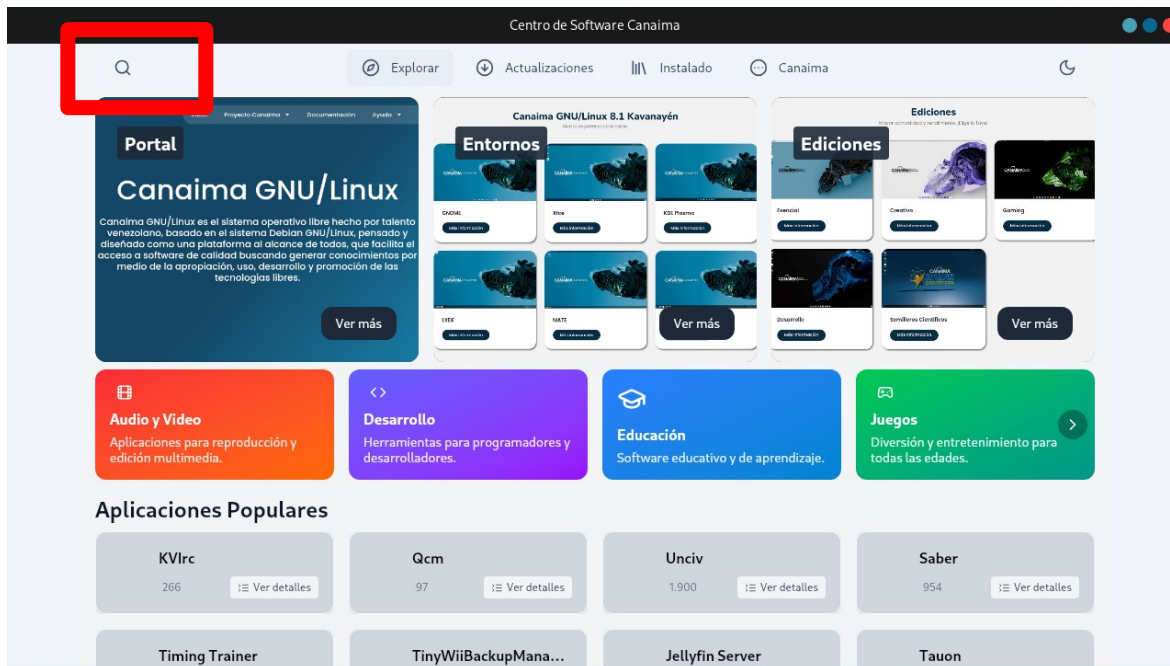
Centro de Software Canaima

Explorar Actualizaciones Instalado Canaima

Inicio Proyecto Canaima Documentación Ayuda

Portal

Canaima GNU/Linux

Canaima GNU/Linux es el sistema operativo libre hecho por talento venezolano, basado en el sistema Debian GNU/Linux, pensado y diseñado como una plataforma al alcance de todos, que facilita el acceso a software de calidad buscando generar conocimientos por medio de la apropiación, uso, desarrollo y promoción de las tecnologías libres.

Ver más

Canaima GNU/Linux 8.1 Kavanayén

Entornos

GNOME Xfce KDE Plasma

LXDE MATE

Ver más

Ediciones

Ediciones

Esencial Creativo Gaming

Desarrollo Semilleros Científicos

Ver más

Audio y Video
Aplicaciones para reproducción y edición multimedia.

Desarrollo
Herramientas para programadores y desarrolladores.

Educación
Software educativo y de aprendizaje.

Juegos
Diversión y entretenimiento para todas las edades.

Aplicaciones Populares

KVIrc
266 Ver detalles

Qcm
97 Ver detalles

Unciv
1.900 Ver detalles

Saber
954 Ver detalles

Timing Trainer

TinyWiiBackupMana...

Jellyfin Server

Tauon